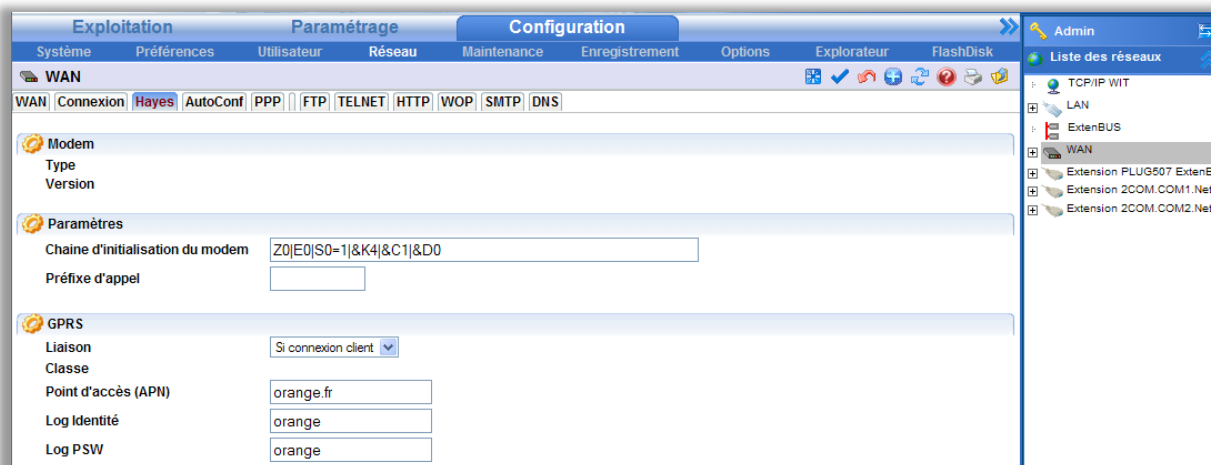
Exploitation Paramétrage Configuration

Système Préférences Utilisateur Réseau Maintenance Enregistrement Options Explorateur FlashDisk

WAN

WAN Connexion Hayes AutoConf PPP FTP TELNET HTTP WOP SMTP DNS

Modem

Type

Version

Paramètres

Chaine d'initialisation du modem Z0|E0|S0=1|&K4|&C1|&D0

Préfixe d'appel

GPRS

Liaison Si connexion client

Classe

Point d'accès (APN) orange.fr

Log Identité orange

Log PSW orange

Admin

Liste des réseaux

TCP/IP WIT

LAN

ExtenBUS

WAN

Extension PLUG507 ExtenB

Extension 2COM.COM1.Net

Extension 2COM.COM2.Net